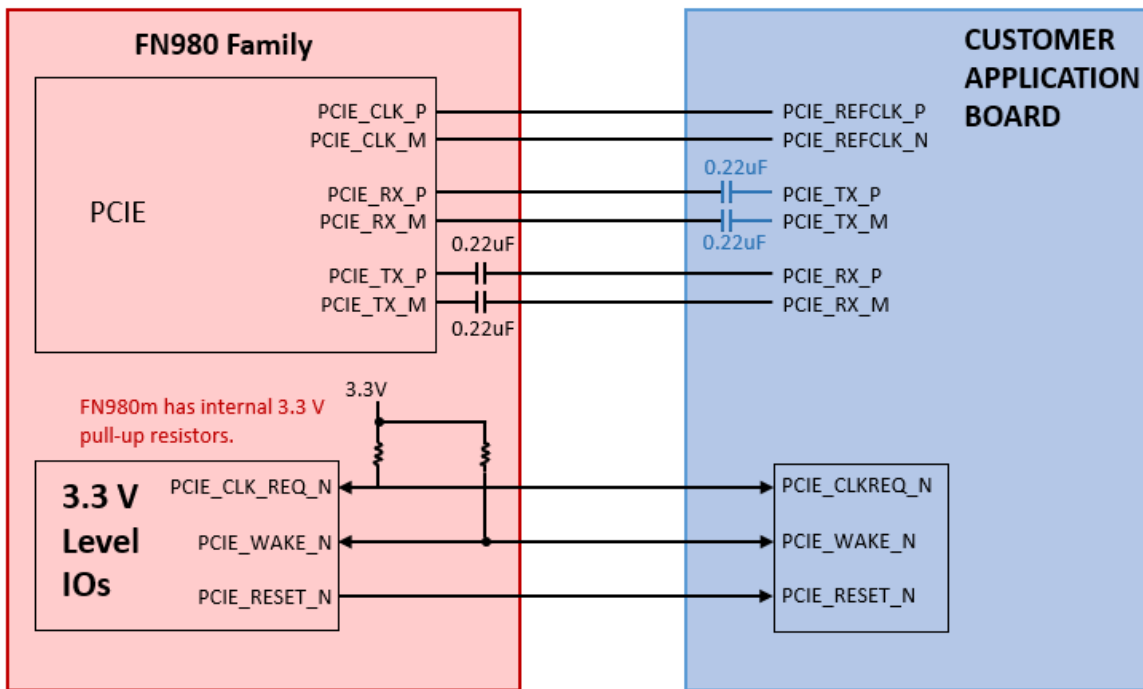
FN980 Family

CUSTOMER APPLICATION BOARD

PCIE

PCIE_CLK_P
PCIE_CLK_M
PCIE_RX_P
PCIE_RX_M
0.22uF
PCIE_TX_P
PCIE_TX_M
0.22uF

PCIE_REFCLK_P
PCIE_REFCLK_N
0.22uF
PCIE_TX_P
PCIE_TX_M
0.22uF
PCIE_RX_P
PCIE_RX_M

3.3V

FN980m has internal 3.3 V pull-up resistors.

3.3 V Level IOs

PCIE_CLK_REQ_N
PCIE_WAKE_N
PCIE_RESET_N

PCIE_CLKREQ_N
PCIE_WAKE_N
PCIE_RESET_N